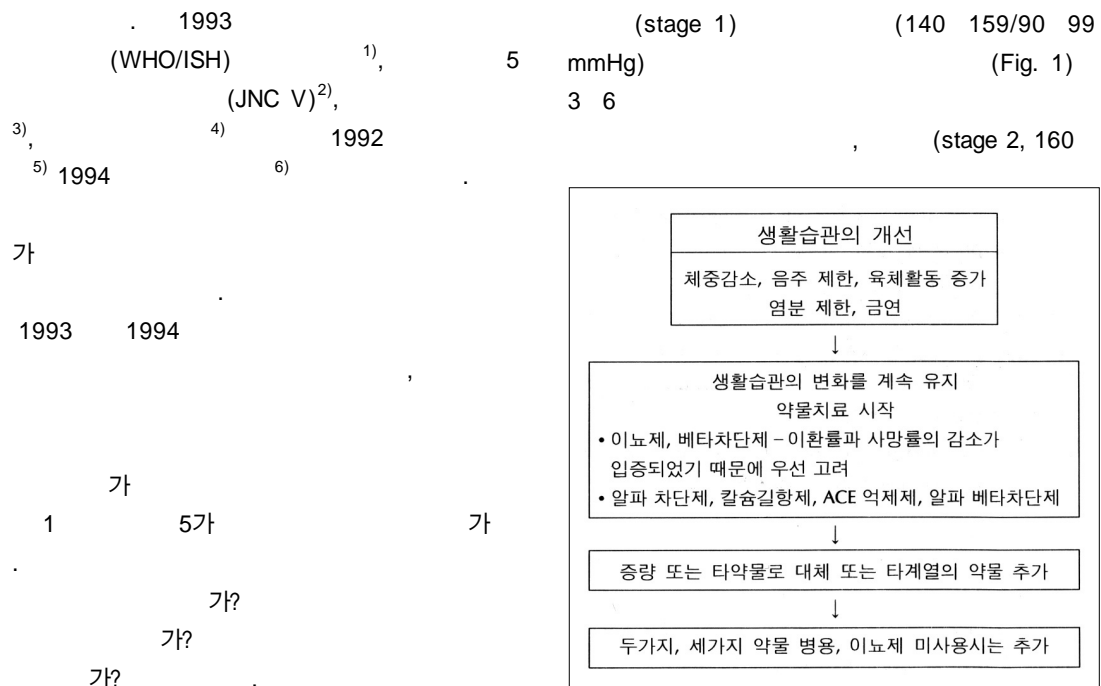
. 1993 (WHO/ISH) $^{1)}$, 5 (JNC V)$^{2)}$, $^{3)}$, $^{4)}$ 1992 $^{5)}$ 1994 $^{6)}$ .

가 .

1993 1994 ,

가
1 5가 가
.
가?
가?
가? .

(stage 1) (140 159/90 99 mmHg) (Fig. 1) 3 6

, (stage 2, 160

생활습관의 개선
체중감소, 음주 제한, 육체활동 증가
염분 제한, 금연

↓

생활습관의 변화를 계속 유지
약물치료 시작
• 이뇨제, 베타차단제 – 이환률과 사망률의 감소가 입증되었기 때문에 우선 고려
• 알파 차단제, 칼슘길항제, ACE 억제제, 알파 베타차단제

↓

증량 또는 타약물로 대체 또는 타계열의 약물 추가

↓

두가지, 세가지 약물 병용, 이뇨제 미사용시는 추가